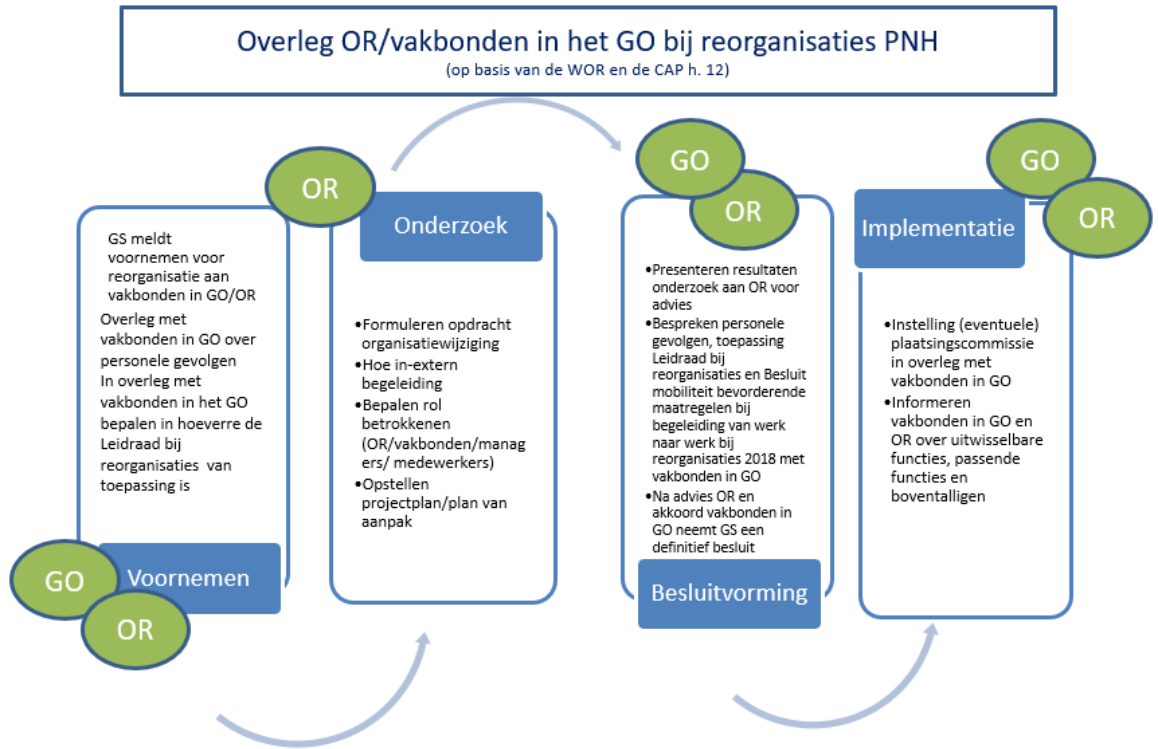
Overleg OR/vakbonden in het GO bij reorganisaties PNH
(op basis van de WOR en de CAP h. 12)

GS meldt voornemen voor reorganisatie aan vakbonden in GO/OR
Overleg met vakbonden in GO over personele gevolgen
In overleg met vakbonden in het GO bepalen in hoeverre de Leidraad bij reorganisaties van toepassing is

GO
OR
Voornemen

OR
Onderzoek

•Formuleren opdracht organisatiewijziging
•Hoe in-extern begeleiding
•Bepalen rol betrokkenen (OR/vakbonden/managers/ medewerkers)
•Opstellen projectplan/plan van aanpak

GO
OR

•Presenteren resultaten onderzoek aan OR voor advies
•Bespreken personele gevolgen, toepassing Leidraad bij reorganisaties en Besluit mobiliteit bevorderende maatregelen bij begeleiding van werk naar werk bij reorganisaties 2018 met vakbonden in GO
•Na advies OR en akkoord vakbonden in GO neemt GS een definitief besluit

Besluitvorming

GO
OR
Implementatie

•Instelling (eventuele) plaatsingscommissie in overleg met vakbonden in GO
•Informeren vakbonden in GO en OR over uitwisselbare functies, passende functies en boventalligen